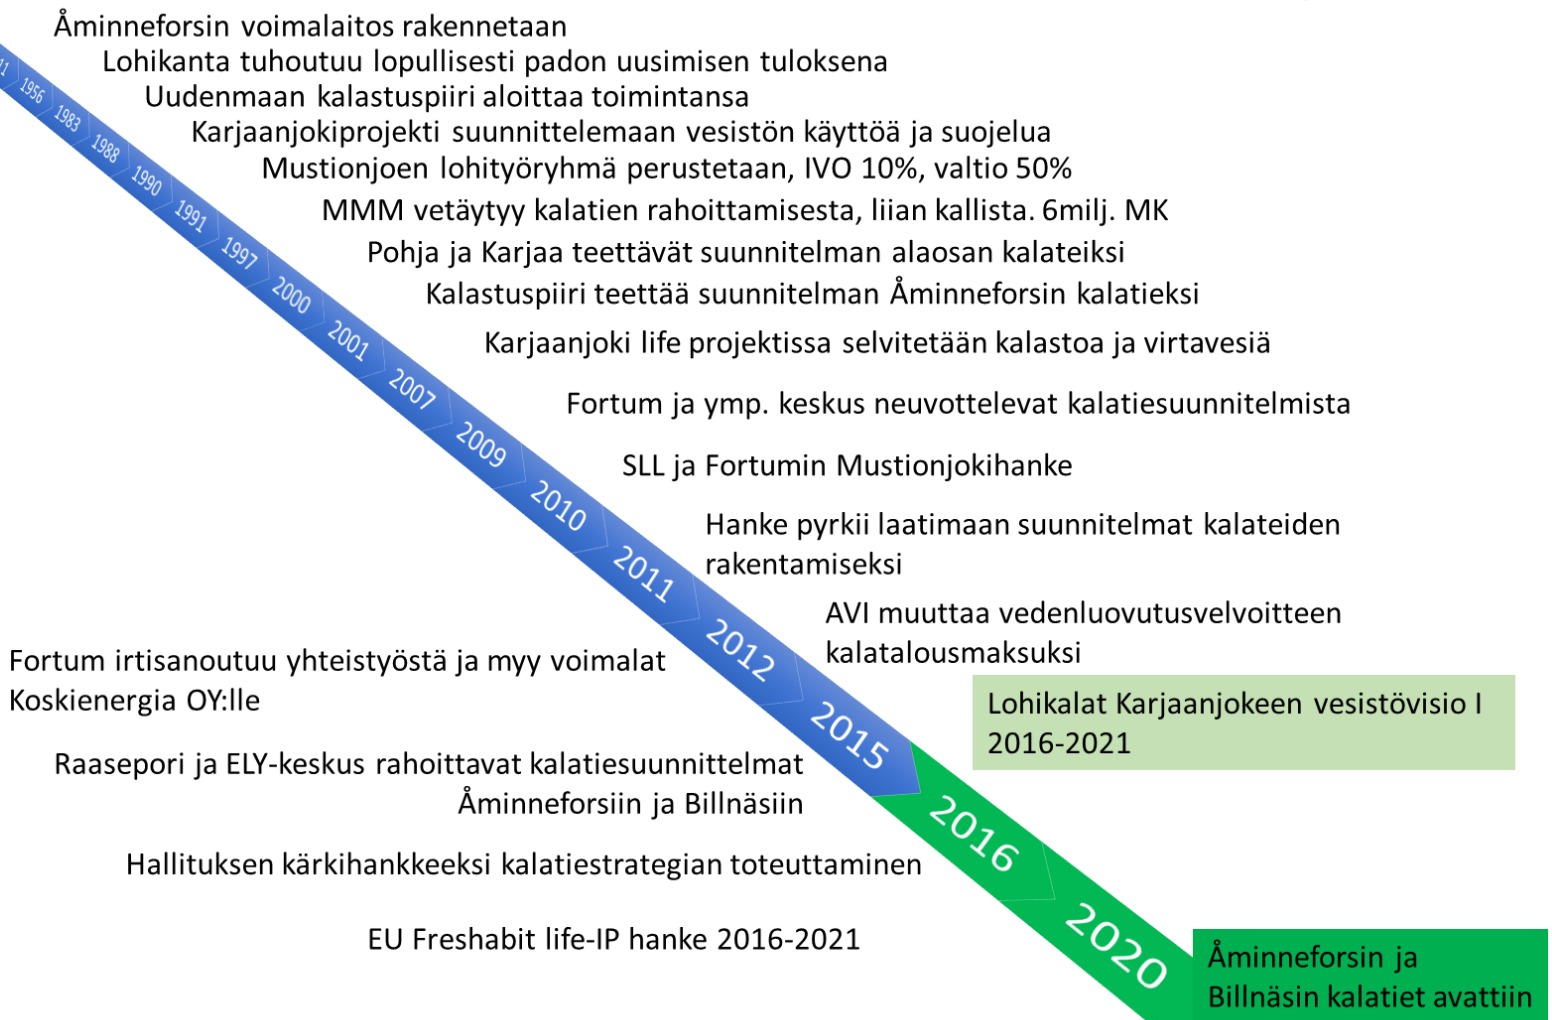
Åminneforsin voimalaitos rakennetaan
Lohikanta tuhoutuu lopullisesti padon uusimisen tuloksena
Uudenmaan kalastuspiiri aloittaa toimintansa
Karjaanjokiprojekti suunnittelemaan vesistön käyttöä ja suojelua
Mustionjoen lohityöryhmä perustetaan, IVO 10%, valtio 50%
MMM vetäytyy kalatien rahoittamisesta, liian kallista. 6milj. MK
Pohja ja Karjaa teettävät suunnitelman alaosan kalateiksi
Kalastuspiiri teettää suunnitelman Åminneforsin kalatieksi
Karjaanjoki life projektissa selvitetään kalastoa ja virtavesiä
Fortum ja ymp. keskus neuvottelevat kalatiesuunnitelmista
SLL ja Fortumin Mustionjokihanke
Hanke pyrkii laatimaan suunnitelmat kalateiden rakentamiseksi
AVI muuttaa vedenluovutusvelvoitteen kalatalousmaksuksi
Fortum irtisanoutuu yhteistyöstä ja myy voimalat Koskienergia OY:lle
Lohikalat Karjaanjokeen vesistövisio I 2016-2021
Raasepori ja ELY-keskus rahoittavat kalatiesuunnittelmat Åminneforsiin ja Billnäsiin
Hallituksen kärkihankkeeksi kalatiestrategian toteuttaminen
EU Freshabit life-IP hanke 2016-2021
Åminneforsin ja Billnäsin kalatiet avattiin

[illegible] 1956 1983 1988 1990 1991 1997 2000 2001 2007 2009 2010 2011 2012 2015 2016 2020